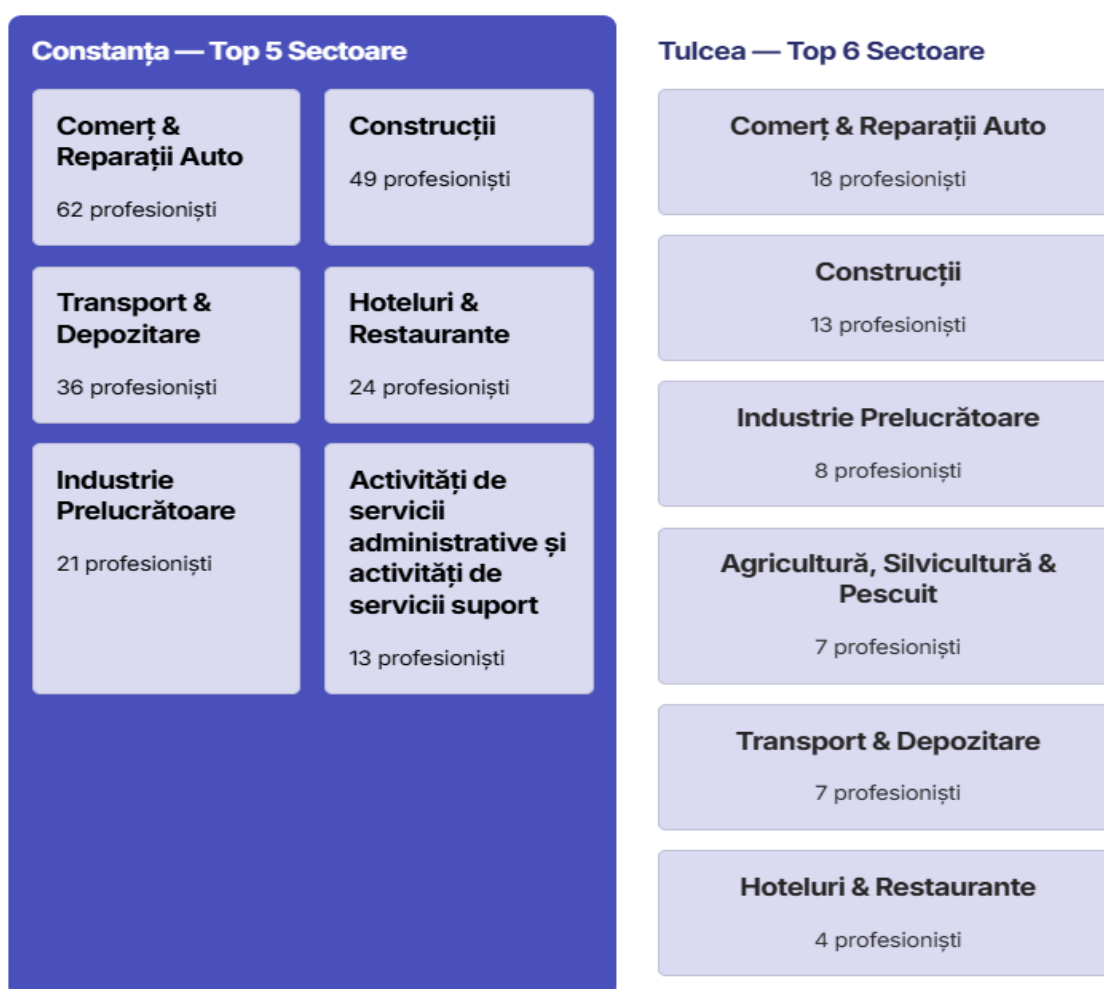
Constanța — Top 5 Sectoare

Comerț & Reparații Auto

62 profesioniști

Construcții

49 profesioniști

Transport & Depozitare

36 profesioniști

Hoteluri & Restaurante

24 profesioniști

Industrie Prelucrătoare

21 profesioniști

Activități de servicii administrative și activități de servicii suport

13 profesioniști

Tulcea — Top 6 Sectoare

Comerț & Reparații Auto

18 profesioniști

Construcții

13 profesioniști

Industrie Prelucrătoare

8 profesioniști

Agricultură, Silvicultură & Pescuit

7 profesioniști

Transport & Depozitare

7 profesioniști

Hoteluri & Restaurante

4 profesioniști